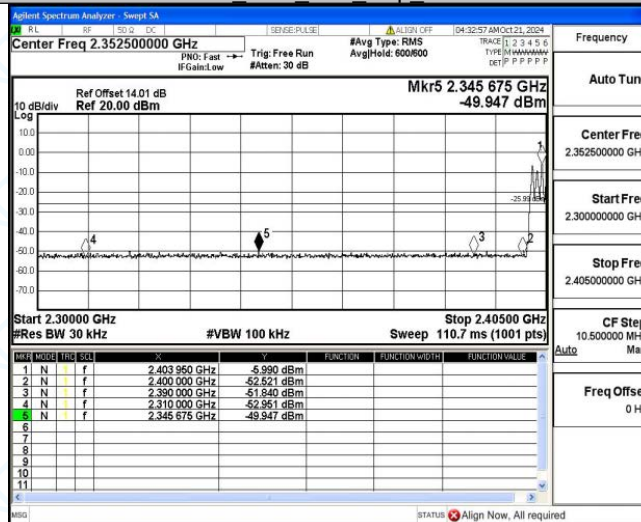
Agilent Spectrum Analyzer - Swept SA

RL RF 50 Ω DC SENSE:PULSE ALIGN OFF 04:32:57 AM Oct 21, 2024

Center Freq 2.352500000 GHz

PNO: Fast IFGain:Low

Trig: Free Run #Atten: 30 dB

#Avg Type: RMS Avg|Hold: 600/600

TRACE 1 2 3 4 5 6 TYPE M WWWWW DET P P P P P P

Frequency

Auto Tun

Ref Offset 14.01 dB

10 dB/div Ref 20.00 dBm

Log

Mkr5 2.345 675 GHz -49.947 dBm

10.0
0.00
-10.0
-20.0
-30.0
-40.0
-50.0
-60.0
-70.0

-25.99 dBm

1 2 3 4 5

Center Fre 2.352500000 GH

Start Fre 2.300000000 GH

Stop Fre 2.405000000 GH

CF Ste 10.500000 MH Auto Ma

Freq Offse 0 H

Start 2.30000 GHz
#Res BW 30 kHz #VBW 100 kHz Sweep 110.7 ms (1001 pts)
Stop 2.40500 GHz

| MKR | MODE | TRC | SCL | X | Y | FUNCTION | FUNCTION WIDTH | FUNCTION VALUE |
|---|---|---|---|---|---|---|---|---|
| 1 | N | 1 | f | 2.403 950 GHz | -5.990 dBm | | | |
| 2 | N | 1 | f | 2.400 000 GHz | -52.521 dBm | | | |
| 3 | N | 1 | f | 2.390 000 GHz | -51.840 dBm | | | |
| 4 | N | 1 | f | 2.310 000 GHz | -52.951 dBm | | | |
| 5 | N | 1 | f | 2.345 675 GHz | -49.947 dBm | | | |
| 6 | | | | | | | | |
| 7 | | | | | | | | |
| 8 | | | | | | | | |
| 9 | | | | | | | | |
| 10 | | | | | | | | |
| 11 | | | | | | | | |

MSG

STATUS Align Now, All required